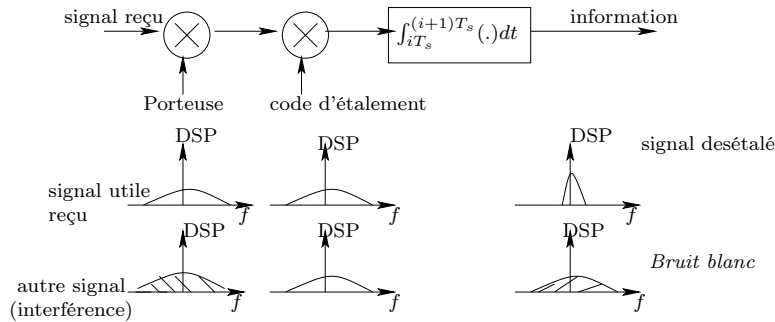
signal reçu

$\int_{iT_s}^{(i+1)T_s} (.)dt$

information

Porteuse

code d'étalement

DSP

DSP

DSP

signal desétalé

signal utile reçu

$f$

$f$

$f$

DSP

DSP

DSP

Bruit blanc

autre signal (interférence)

$f$

$f$

$f$